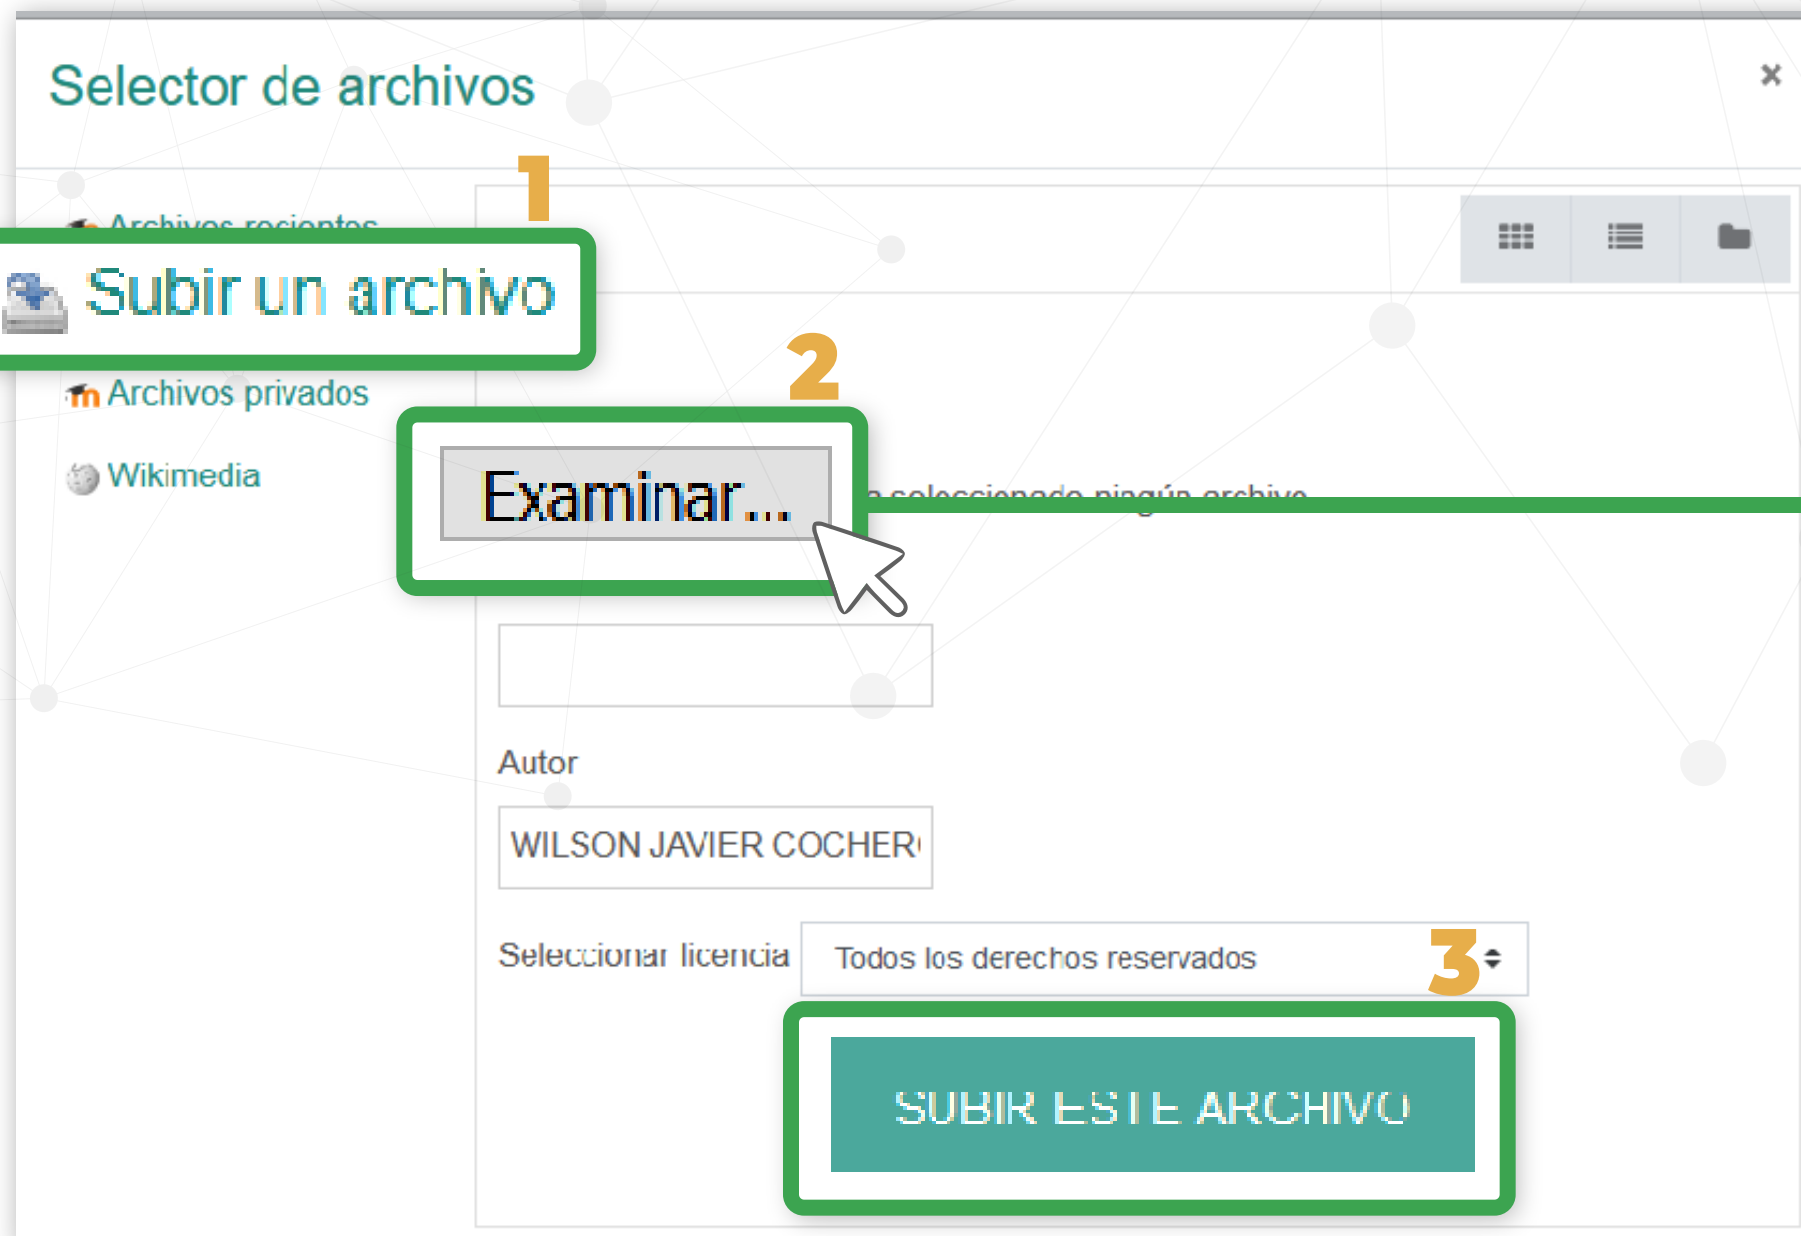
Selector de archivos

×

1

Archivos recientes

Subir un archivo

Archivos privados

Wikimedia

2

Examinar...

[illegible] seleccionado ningún archivo

Autor

WILSON JAVIER COCHER

Seleccionar licencia

Todos los derechos reservados

3

SUBIR ESTE ARCHIVO